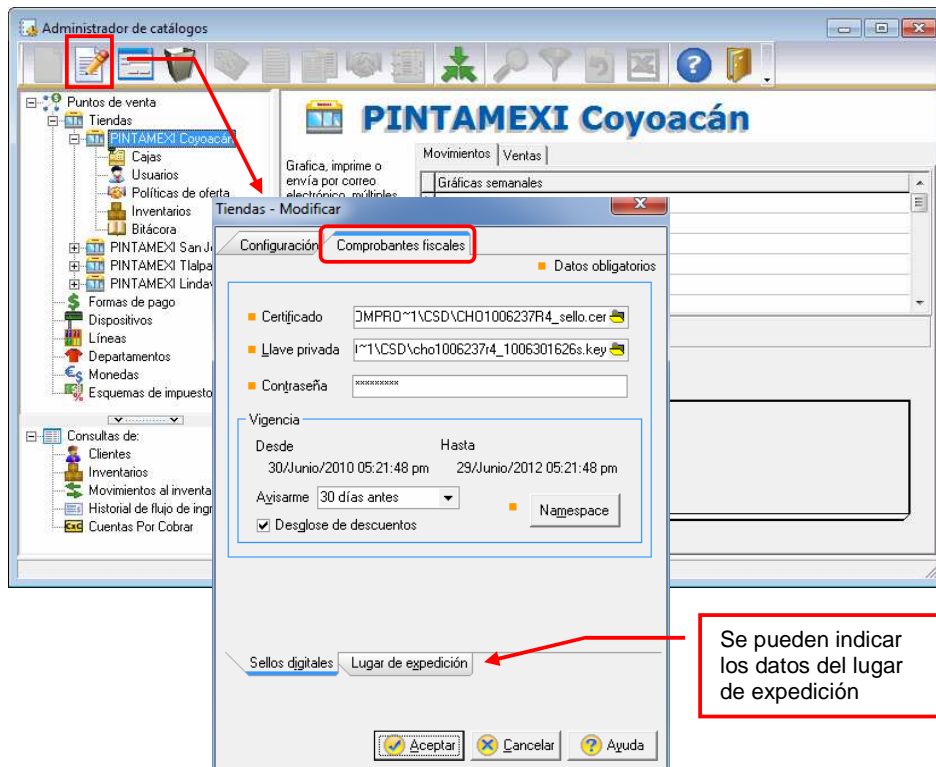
Administrador de catálogos

Puntos de venta
Tiendas
PINTAMEXI Coyoacán
Cajas
Usuarios
Políticas de oferta
Inventarios
Bitácora
PINTAMEXI San J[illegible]
PINTAMEXI Tlalpa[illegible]
PINTAMEXI Linda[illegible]
Formas de pago
Dispositivos
Líneas
Departamentos
Monedas
Esquemas de impuesto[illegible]

Consultas de:
Clientes
Inventarios
Movimientos al inventa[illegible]
Historial de flujo de ingr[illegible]
Cuentas Por Cobrar

PINTAMEXI Coyoacán

Grafica, imprime o envía por correo electrónico, múltiples

Movimientos | Ventas
Gráficas semanales

Tiendas - Modificar

Configuración | Comprobantes fiscales

Datos obligatorios

Certificado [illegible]MPRO~1\CSD\CHO1006237R4_sello.cer
Llave privada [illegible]~1\CSD\cho1006237r4_1006301626s.key
Contraseña *********

Vigencia
Desde Hasta
30/Junio/2010 05:21:48 pm 29/Junio/2012 05:21:48 pm
Avisarme 30 días antes
Desglose de descuentos
Namespace

Sellos digitales | Lugar de expedición

Se pueden indicar los datos del lugar de expedición

Aceptar Cancelar Ayuda